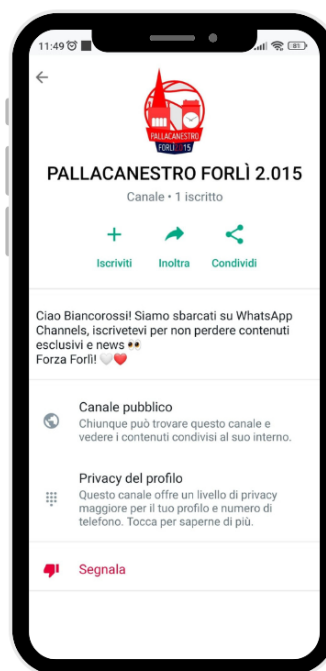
11:49 81

PALLACANESTRO FORLÌ 2015

PALLACANESTRO FORLÌ 2.015

Canale • 1 iscritto

Iscriviti

Inoltra

Condividi

Ciao Biancorossi! Siamo sbarcati su WhatsApp Channels, iscrivetevi per non perdere contenuti esclusivi e news 👀
Forza Forlì! 🤍❤️

Canale pubblico
Chiunque può trovare questo canale e vedere i contenuti condivisi al suo interno.

Privacy del profilo
Questo canale offre un livello di privacy maggiore per il tuo profilo e numero di telefono. Tocca per saperne di più.

Segnala